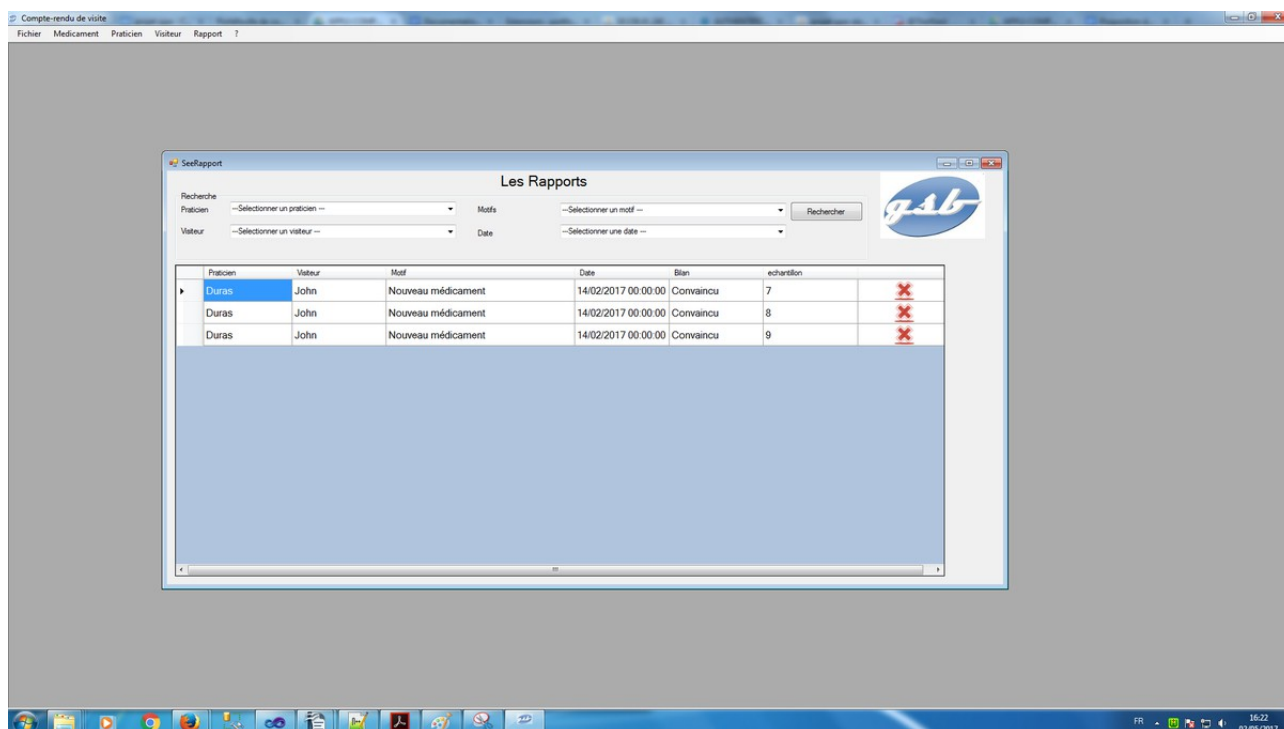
Compte-rendu de visite

Fichier Medicament Praticien Visiteur Rapport ?

SeeRapport

Les Rapports

Recherche

Praticien --Selectionner un praticien --

Motifs --Selectionner un motif --

Rechercher

Visiteur --Selectionner un visiteur --

Date --Selectionner une date --

gsb

| | Praticien | Visiteur | Motif | Date | Bilan | echantillon | |
|---|---|---|---|---|---|---|---|
| ▸ | Duras | John | Nouveau médicament | 14/02/2017 00:00:00 | Convaincu | 7 | ✖ |
| | Duras | John | Nouveau médicament | 14/02/2017 00:00:00 | Convaincu | 8 | ✖ |
| | Duras | John | Nouveau médicament | 14/02/2017 00:00:00 | Convaincu | 9 | ✖ |

FR 16:22 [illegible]